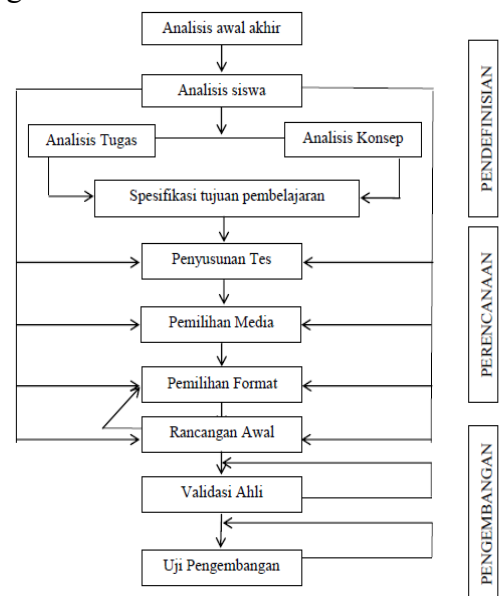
Analisis awal akhir

Analisis siswa

Analisis Tugas

Analisis Konsep

Spesifikasi tujuan pembelajaran

Penyusunan Tes

Pemilihan Media

Pemilihan Format

Rancangan Awal

Validasi Ahli

Uji Pengembangan

PENDEFINISIAN

PERENCANAAN

PENGEMBANGAN